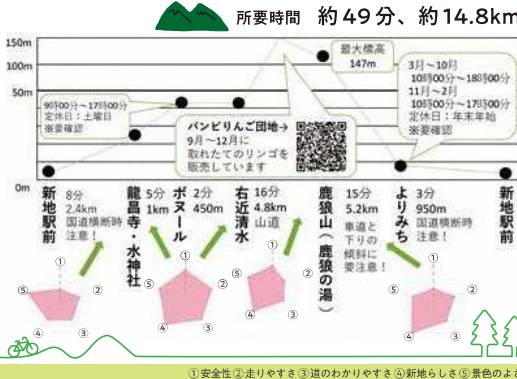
所要時間　約49分、約14.8km

150m
100m
50m
0m

9時00分～17時00分
定休日：土曜日
※要確認

最大標高
147m

3月～10月
10時00分～18時00分
11月～2月
10時00分～17時00分
定休日：年末年始
※要確認

バンビりんご団地→
9月～12月に
取れたてのリンゴを
販売しています

新地駅前

8分
2.4km
国道横断時注意！

龍昌寺・水神社

5分
1km

ボヌール

2分
450m

右近清水

16分
4.8km
山道

鹿狼山（鹿狼の湯）

15分
5.2km
車道と下りの傾斜に要注意！

よりみち

3分
950m
国道横断時注意！

新地駅前

①
②
③
④
⑤

①安全性 ②走りやすさ ③道のわかりやすさ ④新地らしさ ⑤景色のよ